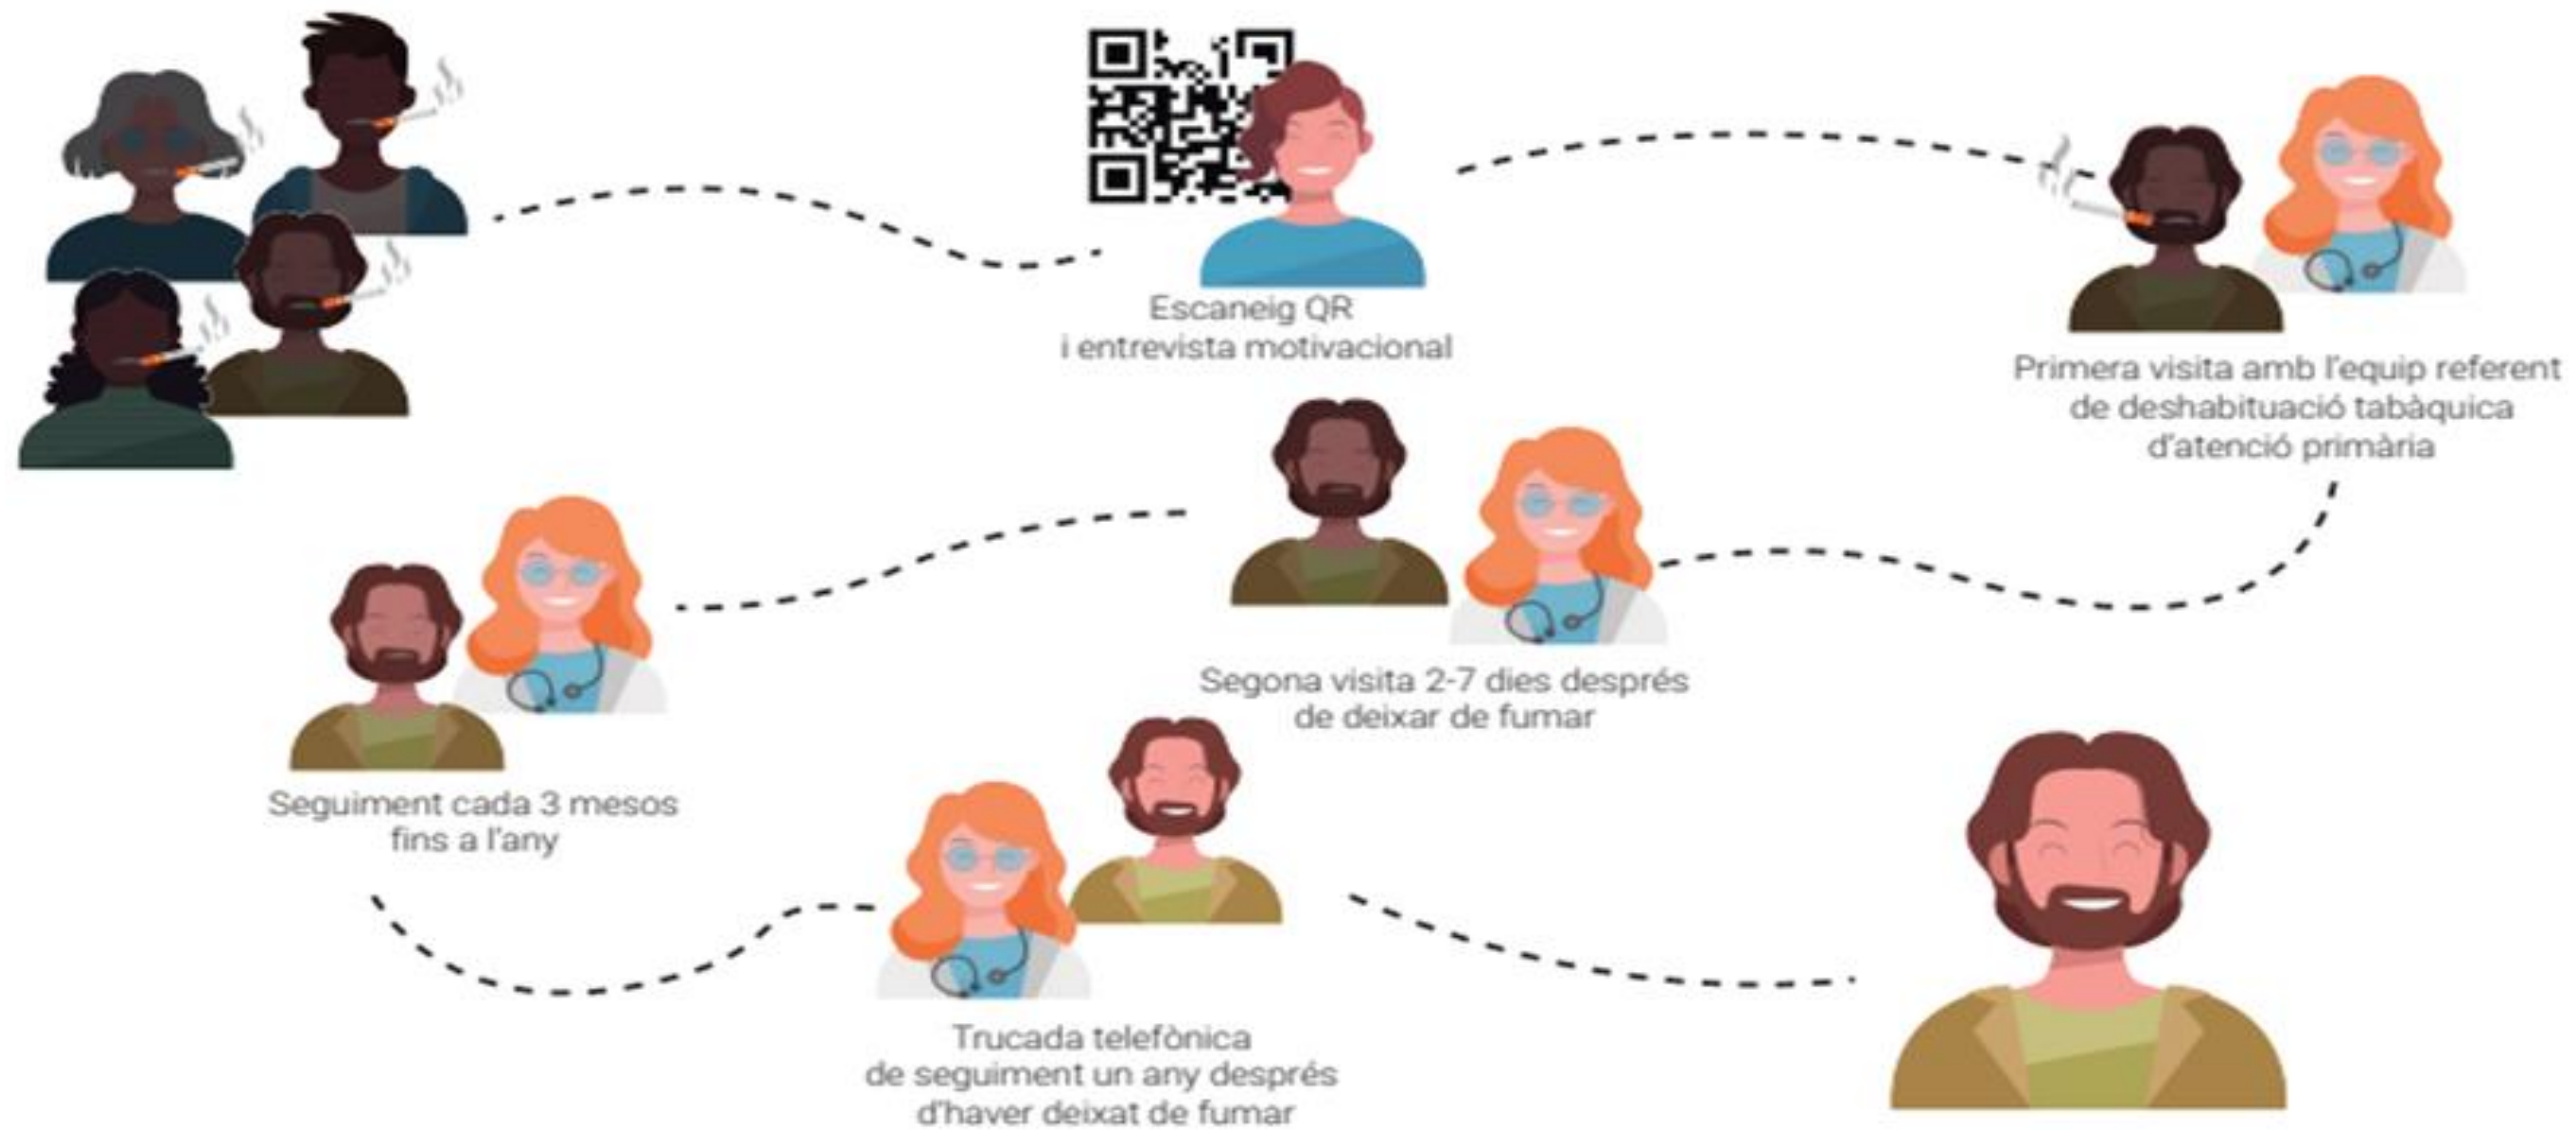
Escaneig QR i entrevista motivacional

Primera visita amb l'equip referent de deshabituació tabàquica d'atenció primària

Segona visita 2-7 dies després de deixar de fumar

Seguiment cada 3 mesos fins a l'any

Trucada telefònica de seguiment un any després d'haver deixat de fumar